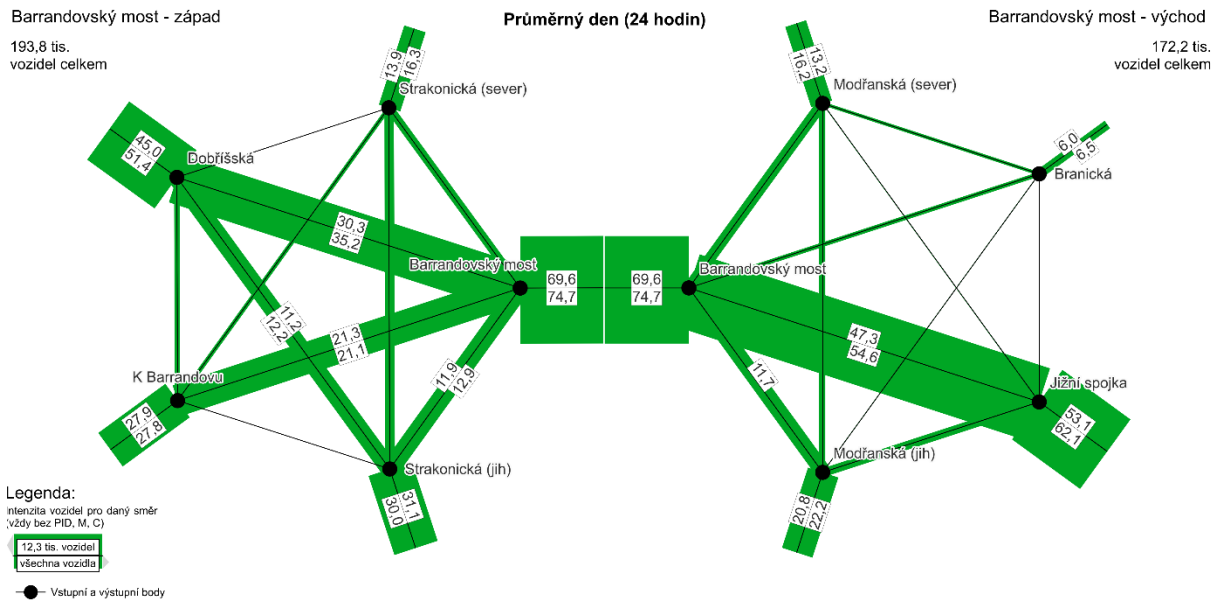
Barrandovský most - západ

193,8 tis. vozidel celkem

Průměrný den (24 hodin)

Barrandovský most - východ

172,2 tis. vozidel celkem

13,9
16,3
Strakonická (sever)

45,0
51,4
Dobříšská

30,3
35,2

Barrandovský most
69,6
74,7

69,6
74,7
Barrandovský most

11,2
12,2

21,3
21,1

11,9
12,9

K Barrandovu
27,9
27,8

Strakonická (jih)
31,1
30,0

13,2
16,2
Modřanská (sever)

6,0
6,5
Branická

47,3
54,6

11,7

Jižní spojka
53,1
62,1

Modřanská (jih)
20,8
22,2

Legenda:
intenzita vozidel pro daný směr (vždy bez PID, M, C)
12,3 tis. vozidel
všechna vozidla

Vstupní a výstupní body